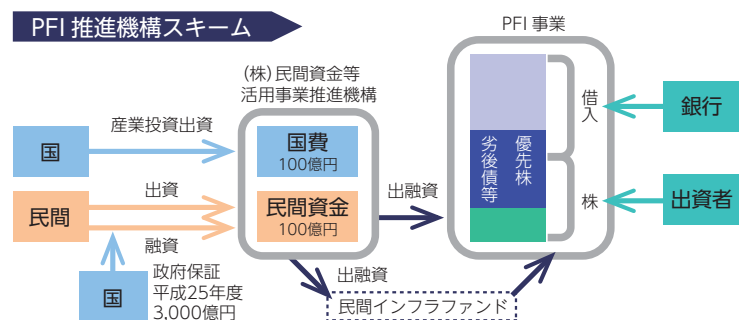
PFI 推進機構スキーム

(株)民間資金等活用事業推進機構

国費
100億円

民間資金
100億円

PFI 事業

国

産業投資出資

民間

出資

融資

国

政府保証
平成25年度
3,000億円

出融資

出融資

民間インフラファンド

優先株

劣後債等

借入

株

銀行

出資者